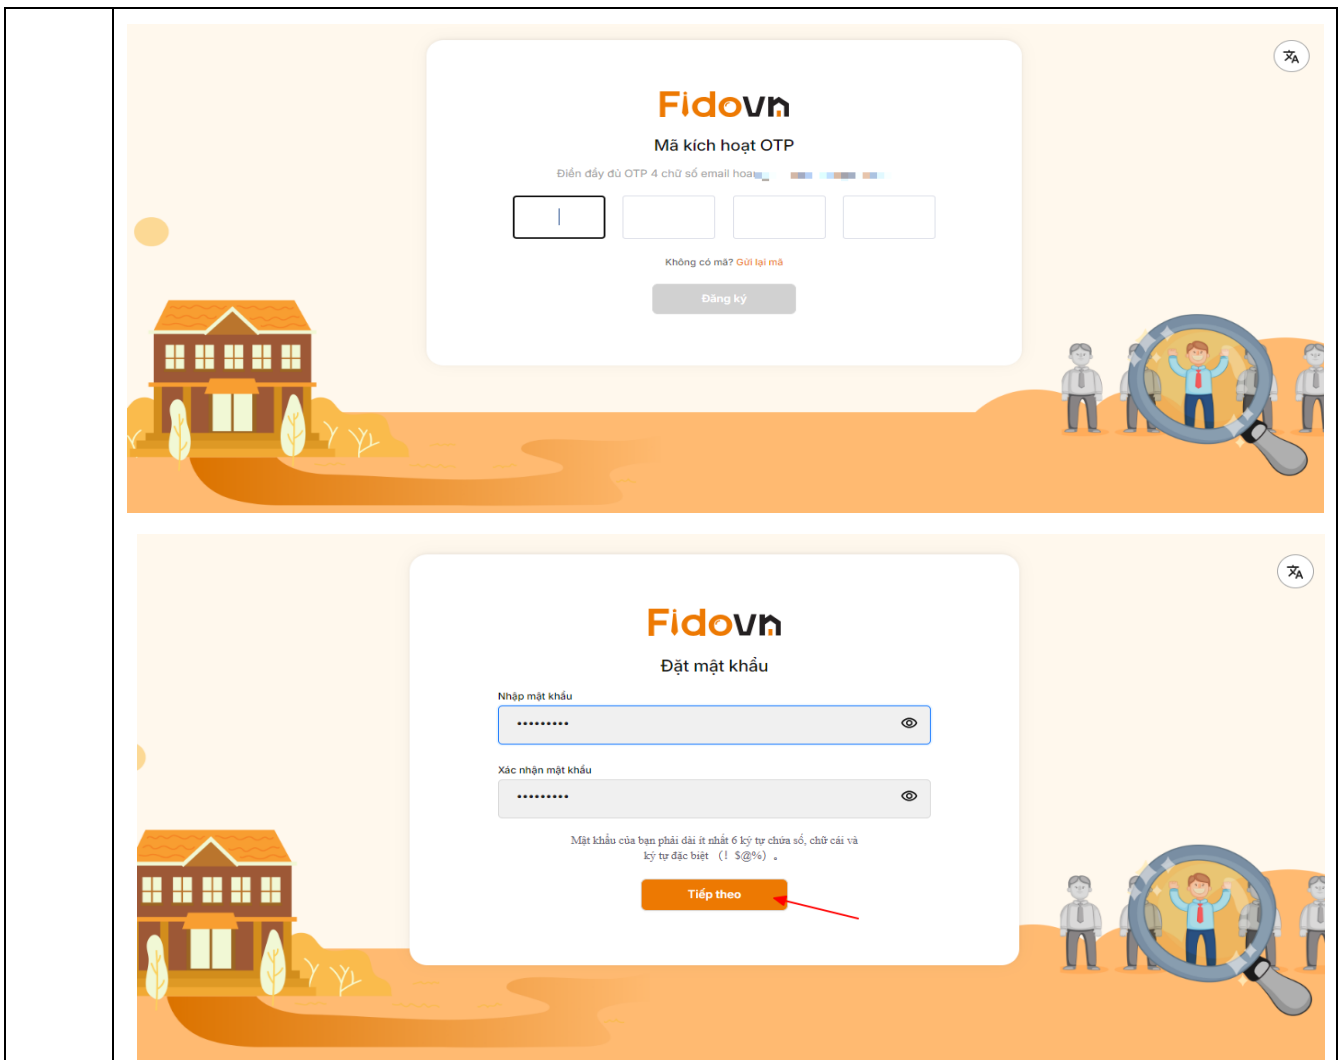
Fidovn

Mã kích hoạt OTP

Điền đầy đủ OTP 4 chữ số email hoa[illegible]

Không có mã? Gửi lại mã

Đăng ký

Fidovn

Đặt mật khẩu

Nhập mật khẩu

•••••••••

Xác nhận mật khẩu

•••••••••

Mật khẩu của bạn phải dài ít nhất 6 ký tự chứa số, chữ cái và ký tự đặc biệt（! $@%）。

Tiếp theo